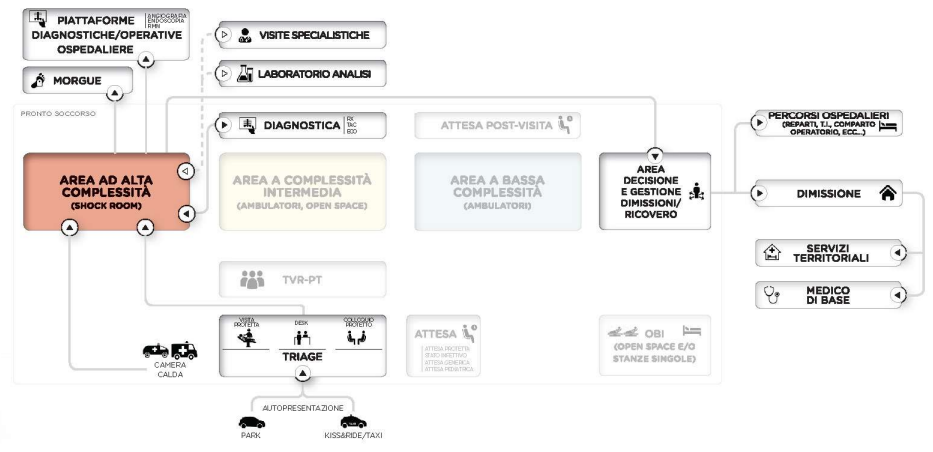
PIATTAFORME DIAGNOSTICHE/OPERATIVE OSPEDALIERE
ANGIOGRAFIA
ENDOSCOPIA
RMN

MORGUE

VISITE SPECIALISTICHE

LABORATORIO ANALISI

PRONTO SOCCORSO

DIAGNOSTICA
RX
TAC
ECO

ATTESA POST-VISITA

AREA AD ALTA COMPLESSITÀ
(SHOCK ROOM)

AREA A COMPLESSITÀ INTERMEDIA
(AMBULATORI, OPEN SPACE)

AREA A BASSA COMPLESSITÀ
(AMBULATORI)

AREA DECISIONE E GESTIONE DIMISSIONI/ RICOVERO

PERCORSI OSPEDALIERI
(REPARTI, T.I., COMPARTO OPERATORIO, ECC...)

DIMISSIONE

SERVIZI TERRITORIALI

MEDICO DI BASE

TVR-PT

VISITA PROTETTA
DESK
COLLOQUIO PROTETTO
TRIAGE

ATTESA
ATTESA PROTETTA
STATO AFFETTIVO
ATTESA GENERICA
ATTESA PEDIATRICA

OBI
(OPEN SPACE E/O STANZE SINGOLE)

CAMERA CALDA

AUTOPRESENTAZIONE
PARK
KISS&RIDE/TAXI